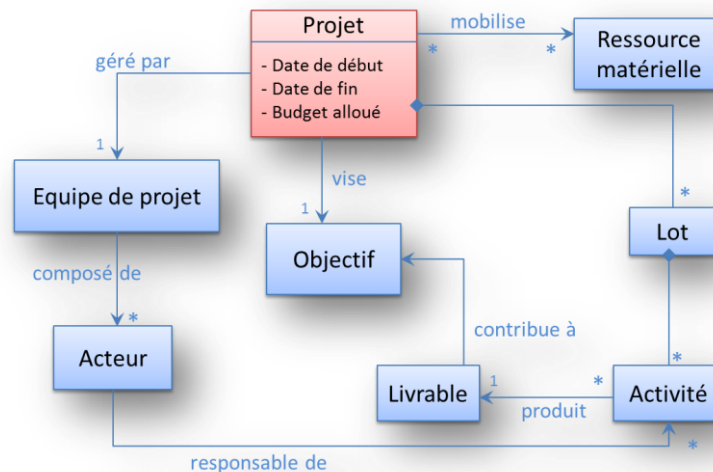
Projet

- Date de début
- Date de fin
- Budget alloué

mobilise

*

*

Ressource matérielle

géré par

1

Equipe de projet

vise

1

Objectif

*

Lot

composé de

*

Acteur

contribue à

1

Livrable

*

produit

*

Activité

*

responsable de